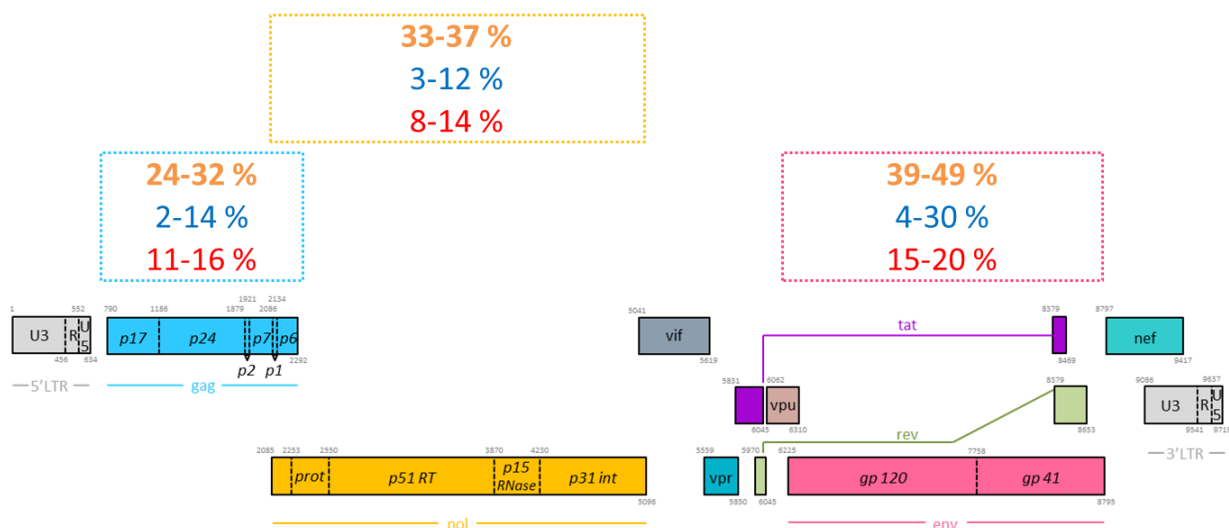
33-37 %
3-12 %
8-14 %

24-32 %
2-14 %
11-16 %

39-49 %
4-30 %
15-20 %

1 552
U3 R U 5
456 634
5'LTR

790 1186 1921 2134
1879 2086
p17 p24 p7 p6
2292
p2 p1
gag

5041
vif
5619

tat
8379
8469

8797
nef
9417

5831 6062
vpu
6045 6310

8379
8653

9086 9637
U3 R U 5
9541 9719
3'LTR

rev

2085 2253 2550 3870 4230
prot p51 RT p15 RNase p31 int
5096
pol

5559 5970 6225 7758
vpr gp 120 gp 41
5850 6045 8795
env